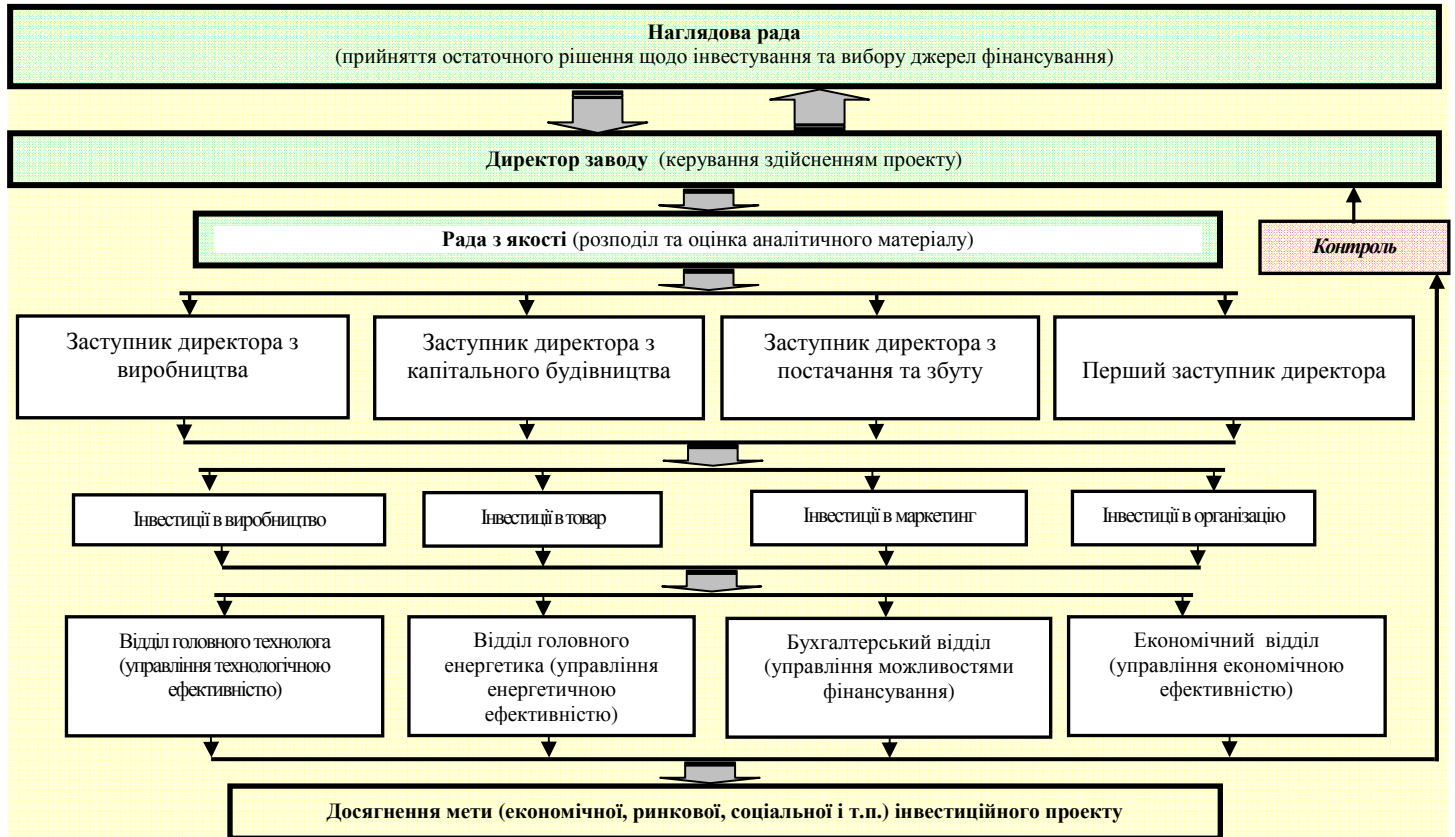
Наглядова рада
(прийняття остаточного рішення щодо інвестування та вибору джерел фінансування)

Директор заводу (керування здійсненням проекту)

Рада з якості (розподіл та оцінка аналітичного матеріалу)

Контроль

Заступник директора з виробництва

Заступник директора з капітального будівництва

Заступник директора з постачання та збуту

Перший заступник директора

Інвестиції в виробництво

Інвестиції в товар

Інвестиції в маркетинг

Інвестиції в організацію

Відділ головного технолога (управління технологічною ефективністю)

Відділ головного енергетика (управління енергетичною ефективністю)

Бухгалтерський відділ (управління можливостями фінансування)

Економічний відділ (управління економічною ефективністю)

Досягнення мети (економічної, ринкової, соціальної і т.п.) інвестиційного проекту